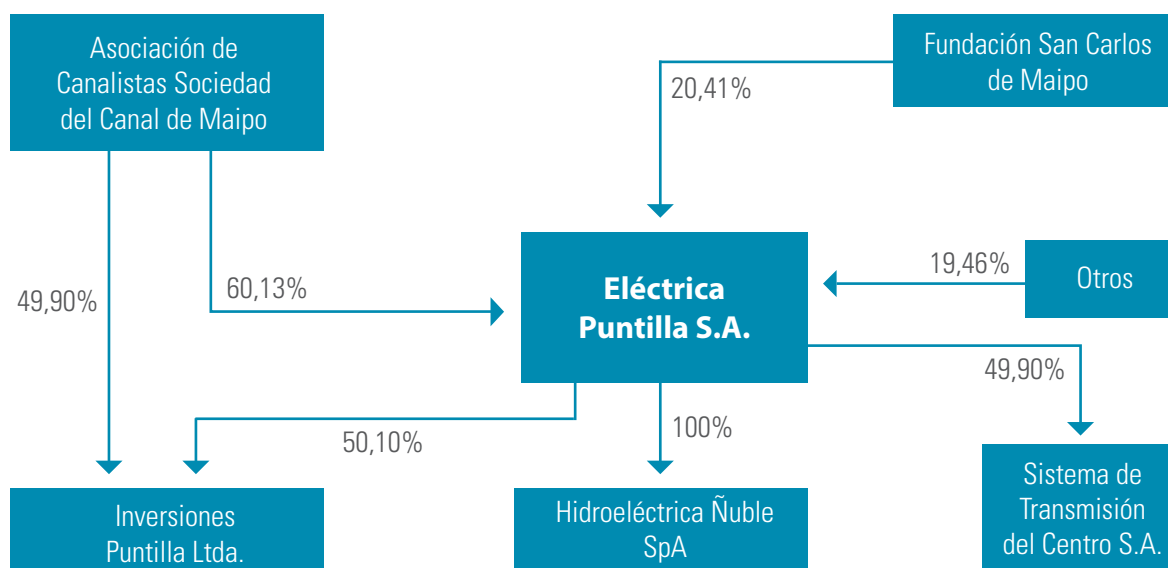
Asociación de Canalistas Sociedad del Canal de Maipo

Fundación San Carlos de Maipo

20,41%

49,90%

60,13%

Eléctrica Puntilla S.A.

19,46%

Otros

49,90%

50,10%

100%

Inversiones Puntilla Ltda.

Hidroeléctrica Ñuble SpA

Sistema de Transmisión del Centro S.A.